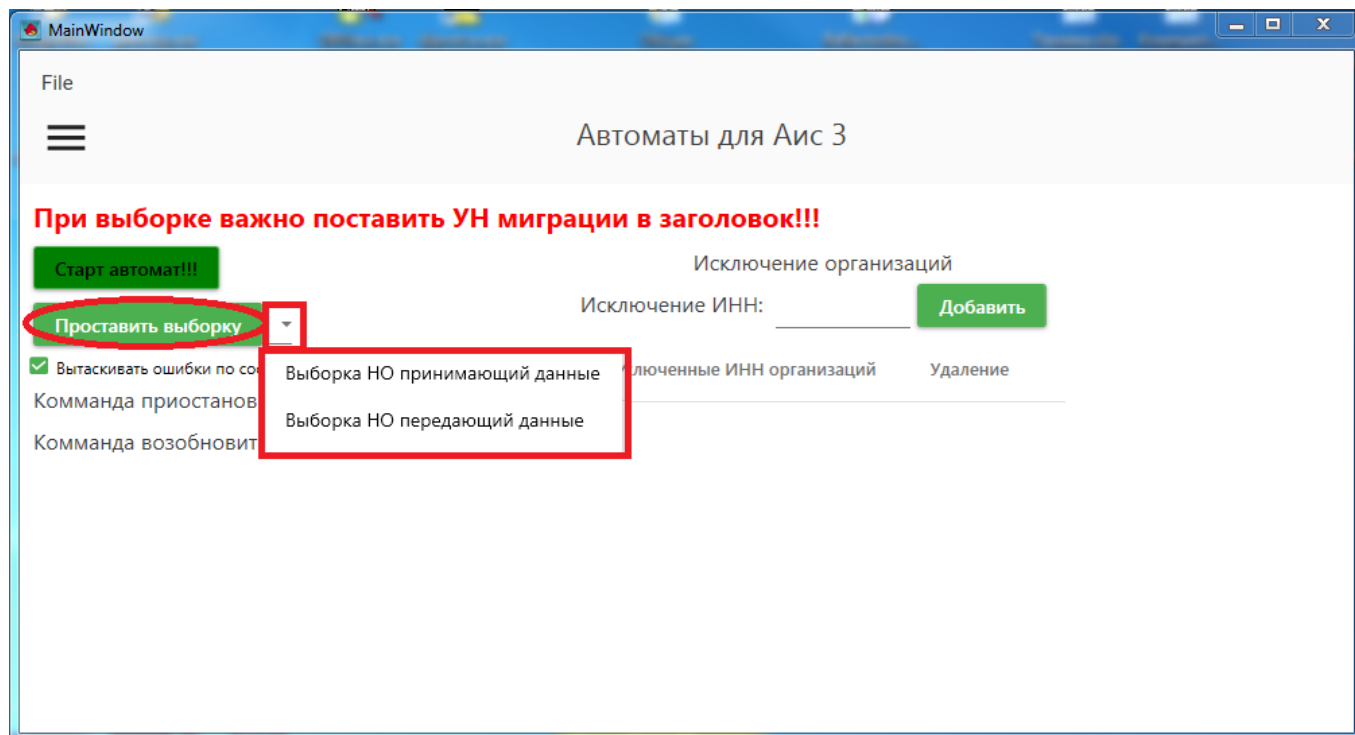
MainWindow

File

Автоматы для Аис 3

При выборке важно поставить УН миграции в заголовок!!!

Старт автомат!!!

Исключение организаций

Исключение ИНН:

Добавить

Проставить выборку

Вытаскивать ошибки по со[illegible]

Выборка НО принимающий данные

Выборка НО передающий данные

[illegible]люченные ИНН организаций

Удаление

Комманда приостанов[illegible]

Комманда возобновит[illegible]